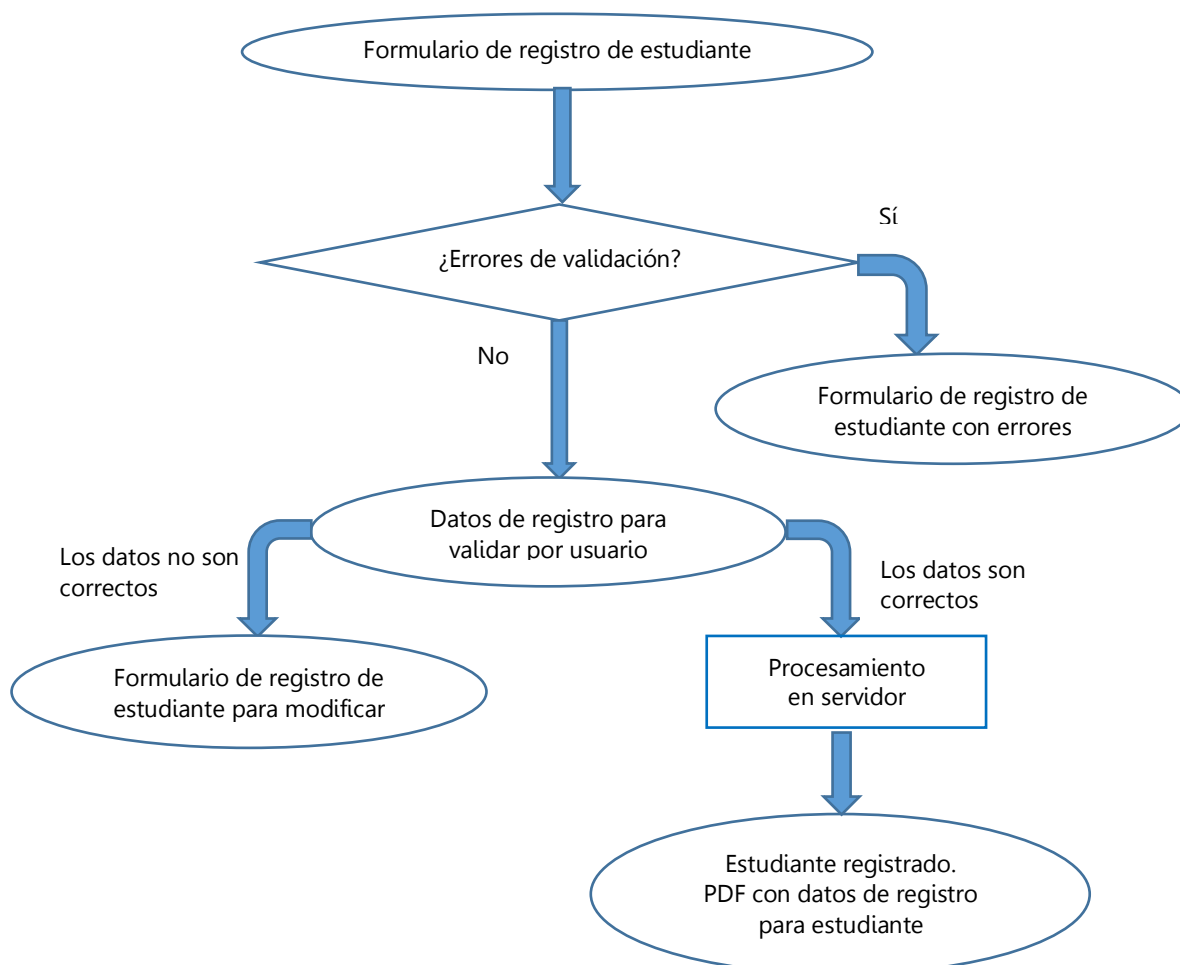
Formulario de registro de estudiante

¿Errores de validación?

Sí

Formulario de registro de estudiante con errores

No

Datos de registro para validar por usuario

Los datos no son correctos

Formulario de registro de estudiante para modificar

Los datos son correctos

Procesamiento en servidor

Estudiante registrado. PDF con datos de registro para estudiante